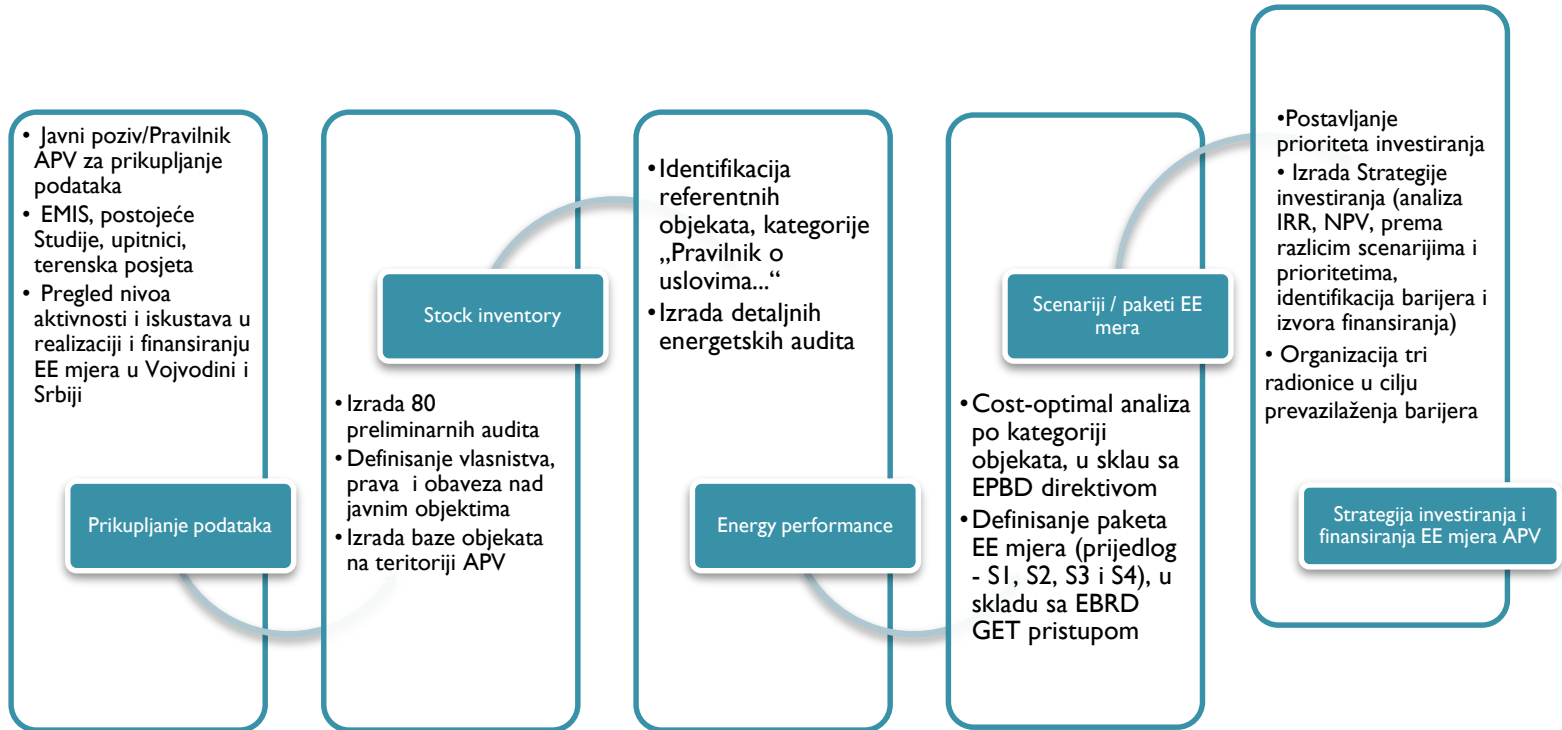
• Javni poziv/Pravilnik APV za prikupljanje podataka
• EMIS, postojeće Studije, upitnici, terenska posjeta
• Pregled nivoa aktivnosti i iskustava u realizaciji i finansiranju EE mjera u Vojvodini i Srbiji

Prikupljanje podataka

Stock inventory

• Izrada 80 preliminarnih audita
• Definisanje vlasnistva, prava i obaveza nad javnim objektima
• Izrada baze objekata na teritoriji APV

• Identifikacija referentnih objekata, kategorije „Pravilnik o uslovima...“
• Izrada detaljnih energetskih audita

Energy performance

Scenariji / paketi EE mera

• Cost-optimal analiza po kategoriji objekata, u sklau sa EPBD direktivom
• Definisanje paketa EE mjera (prijedlog - S1, S2, S3 i S4), u skladu sa EBRD GET pristupom

• Postavljanje prioriteta investiranja
• Izrada Strategije investiranja (analiza IRR, NPV, prema razlicim scenarijima i prioritetima, identifikacija barijera i izvora finansiranja)
• Organizacija tri radionice u cilju prevazilaženja barijera

Strategija investiranja i finansiranja EE mjera APV